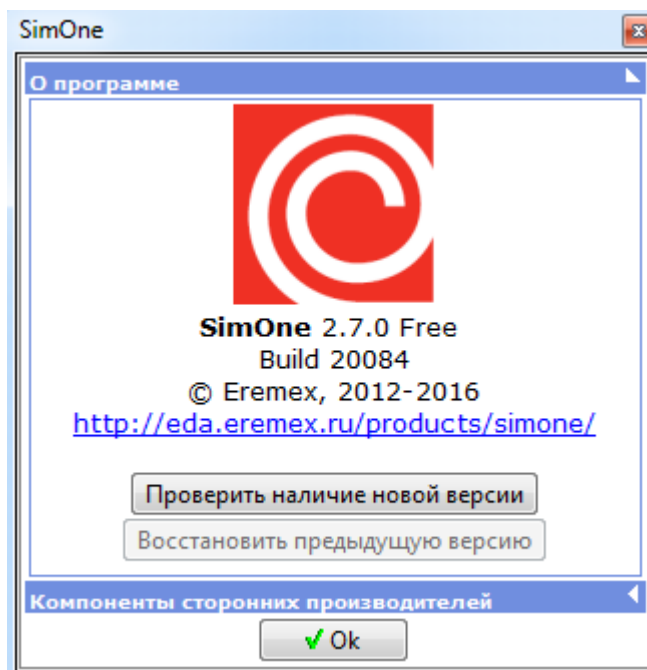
SimOne

О программе

SimOne 2.7.0 Free
Build 20084
© Eremex, 2012-2016
http://eda.eremex.ru/products/simone/

Проверить наличие новой версии

Восстановить предыдущую версию

Компоненты сторонних производителей

✔ Ok